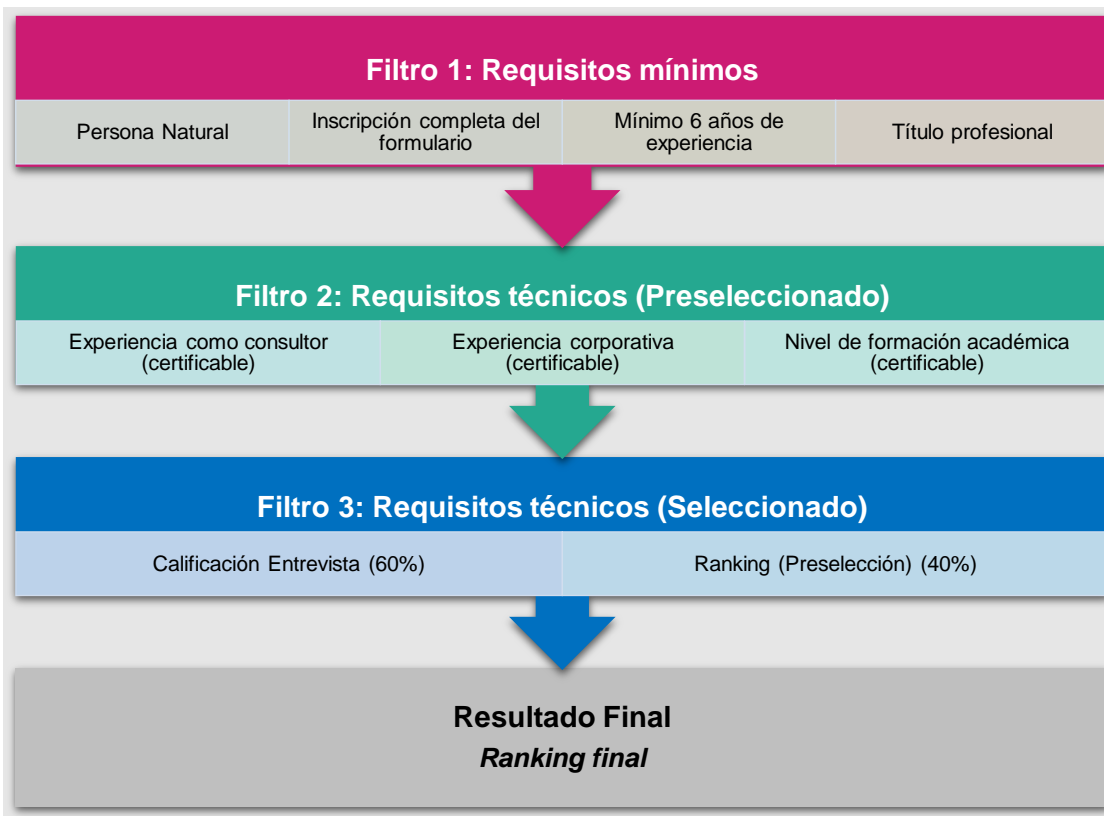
Filtro 1: Requisitos mínimos

| Persona Natural | Inscripción completa del formulario | Mínimo 6 años de experiencia | Título profesional |
|---|---|---|---|

Filtro 2: Requisitos técnicos (Preseleccionado)

| Experiencia como consultor (certificable) | Experiencia corporativa (certificable) | Nivel de formación académica (certificable) |
|---|---|---|

Filtro 3: Requisitos técnicos (Seleccionado)

| Calificación Entrevista (60%) | Ranking (Preselección) (40%) |
|---|---|

Resultado Final
*Ranking final*